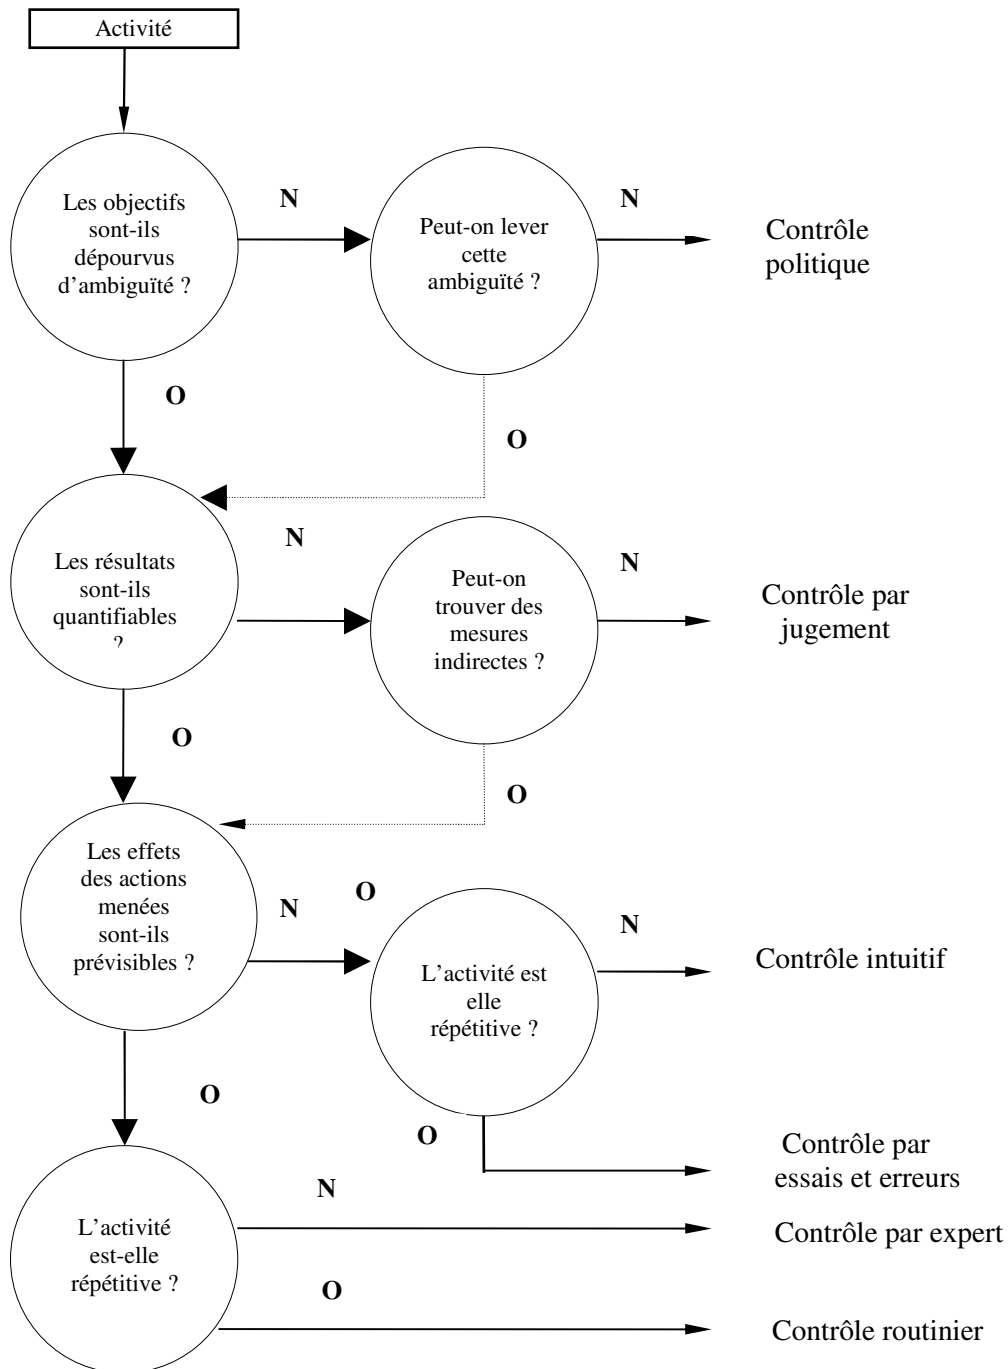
Activité

Les objectifs sont-ils dépourvus d'ambiguïté ?

N

Peut-on lever cette ambiguïté ?

N

Contrôle politique

O

O

Les résultats sont-ils quantifiables ?

N

Peut-on trouver des mesures indirectes ?

N

Contrôle par jugement

O

O

Les effets des actions menées sont-ils prévisibles ?

N

O

L'activité est elle répétitive ?

N

Contrôle intuitif

O

O

Contrôle par essais et erreurs

L'activité est-elle répétitive ?

N

Contrôle par expert

O

Contrôle routinier